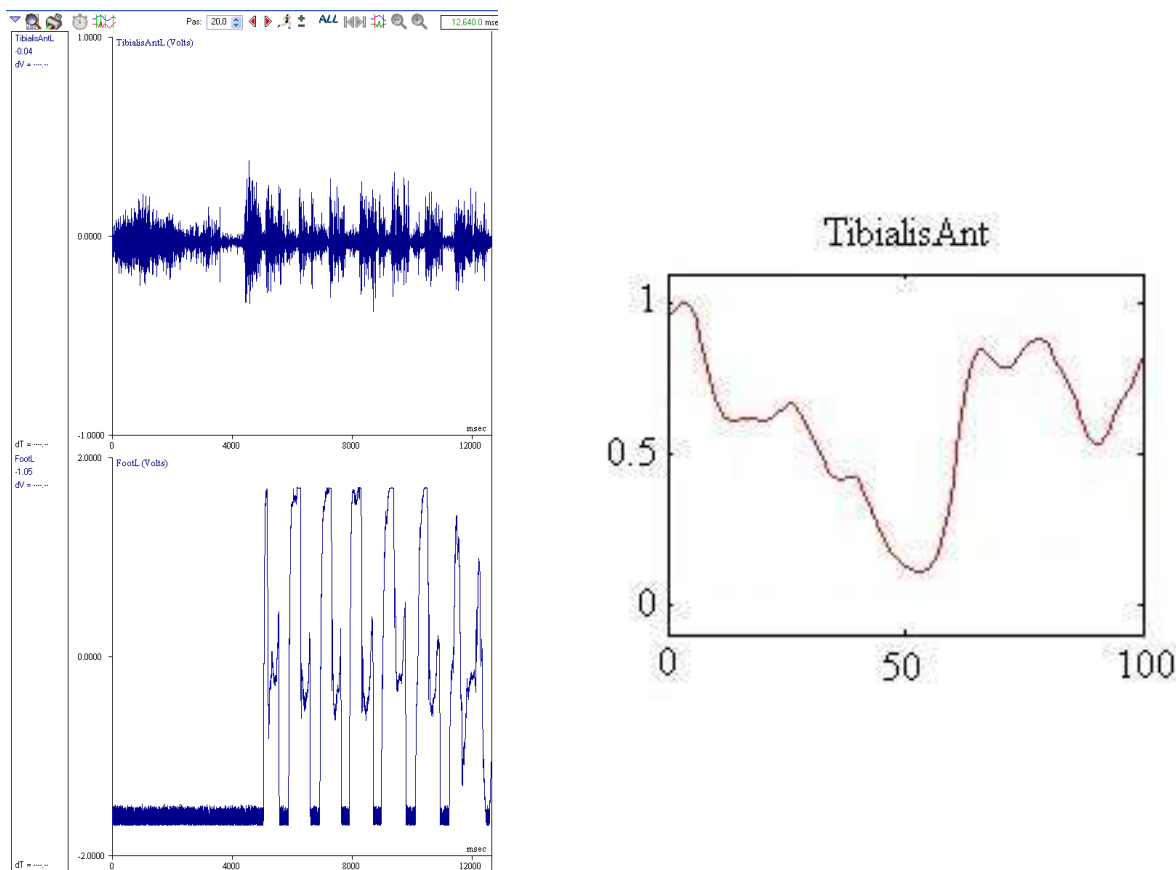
Pas: 20,0 ALL 12,640.0 mse

TibialisAntL
-0.04
dV = ----.--

1.0000
TibialisAntL (Volts)
0.0000
-1.0000
msec
0 4000 8000 12000

dT = ----.--
FootL
-1.05
dV = ----.--

2.0000
FootL (Volts)
0.0000
-2.0000
msec
0 4000 8000 12000

dT = ----.--

TibialisAnt
1
0.5
0
0 50 100